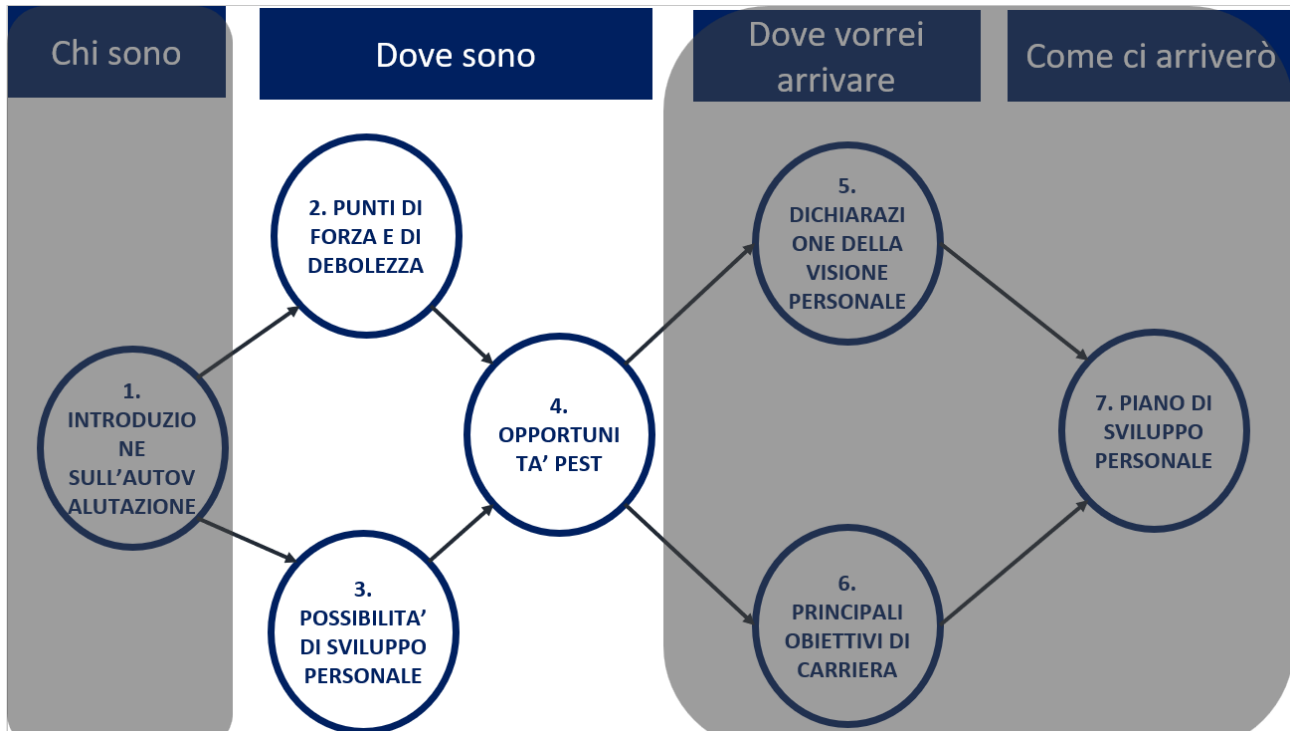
Chi sono

Dove sono

Dove vorrei arrivare

Come ci arriverò

1. INTRODUZIONE SULL’AUTOVALUTAZIONE

2. PUNTI DI FORZA E DI DEBOLEZZA

3. POSSIBILITA’ DI SVILUPPO PERSONALE

4. OPPORTUNITA’ PEST

5. DICHIARAZIONE DELLA VISIONE PERSONALE

6. PRINCIPALI OBIETTIVI DI CARRIERA

7. PIANO DI SVILUPPO PERSONALE